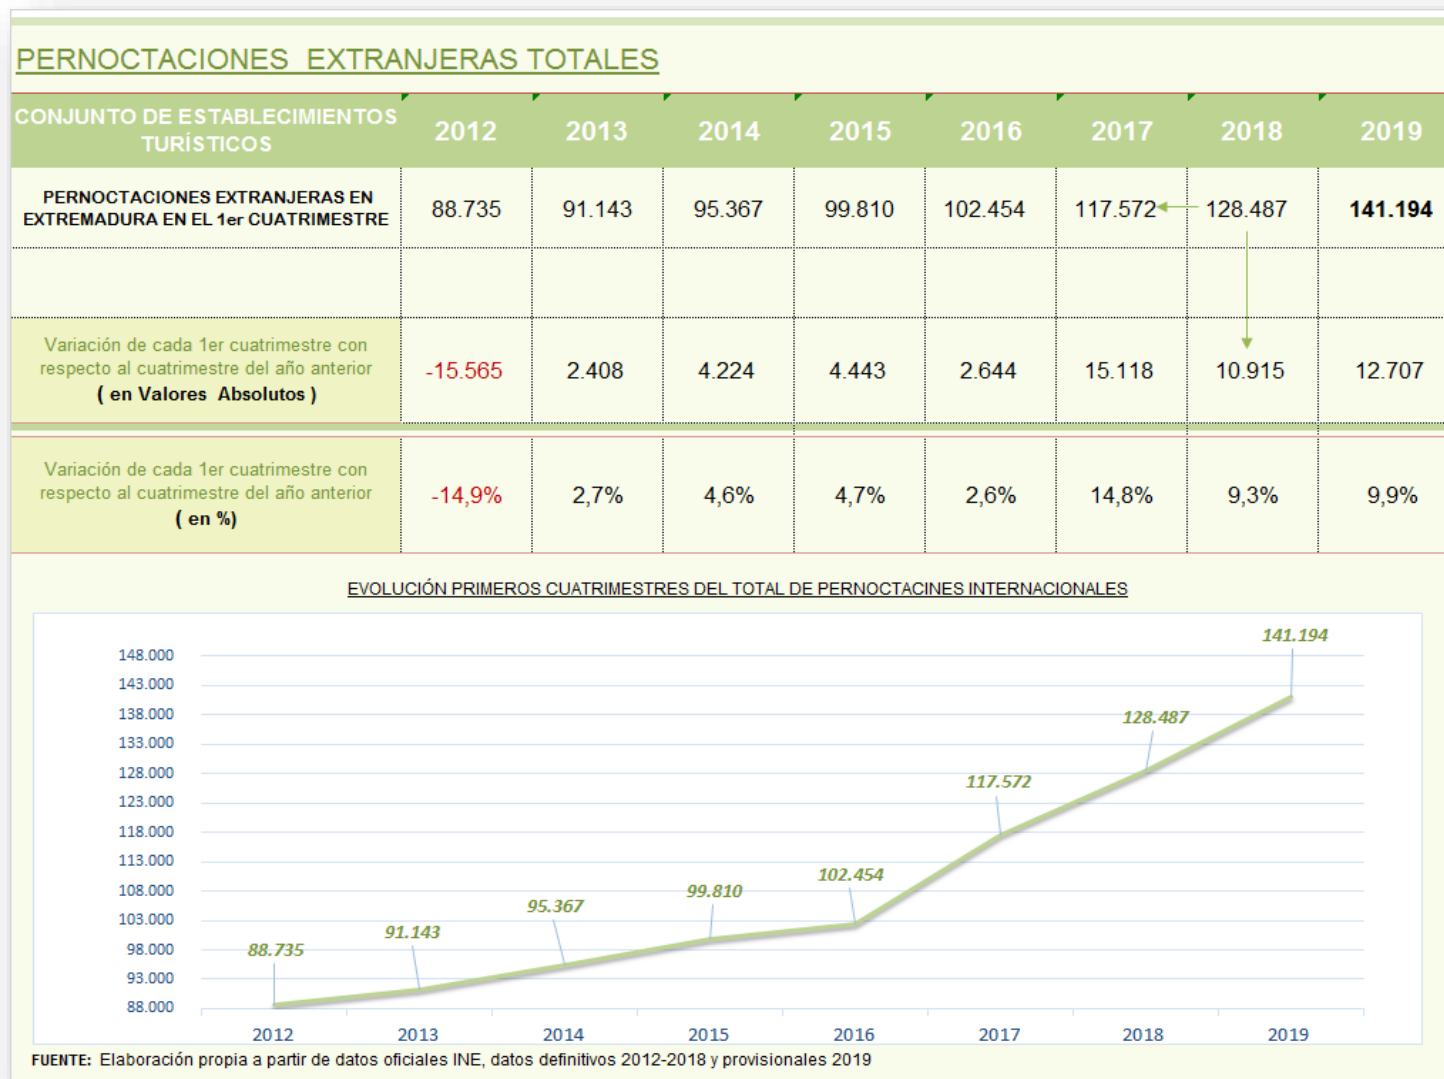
PERNOCTACIONES EXTRANJERAS TOTALES

| CONJUNTO DE ESTABLECIMIENTOS TURÍSTICOS | 2012 | 2013 | 2014 | 2015 | 2016 | 2017 | 2018 | 2019 |
|---|---|---|---|---|---|---|---|---|
| PERNOCTACIONES EXTRANJERAS EN EXTREMADURA EN EL 1er CUATRIMESTRE | 88.735 | 91.143 | 95.367 | 99.810 | 102.454 | 117.572 | 128.487 | 141.194 |
| | | | | | | | | |
| Variación de cada 1er cuatrimestre con respecto al cuatrimestre del año anterior ( en Valores Absolutos ) | -15.565 | 2.408 | 4.224 | 4.443 | 2.644 | 15.118 | 10.915 | 12.707 |
| Variación de cada 1er cuatrimestre con respecto al cuatrimestre del año anterior ( en %) | -14,9% | 2,7% | 4,6% | 4,7% | 2,6% | 14,8% | 9,3% | 9,9% |

EVOLUCIÓN PRIMEROS CUATRIMESTRES DEL TOTAL DE PERNOCTACINES INTERNACIONALES

148.000
143.000
138.000
133.000
128.000
123.000
118.000
113.000
108.000
103.000
98.000
93.000
88.000

88.735
91.143
95.367
99.810
102.454
117.572
128.487
141.194

2012 2013 2014 2015 2016 2017 2018 2019

FUENTE: Elaboración propia a partir de datos oficiales INE, datos definitivos 2012-2018 y provisionales 2019